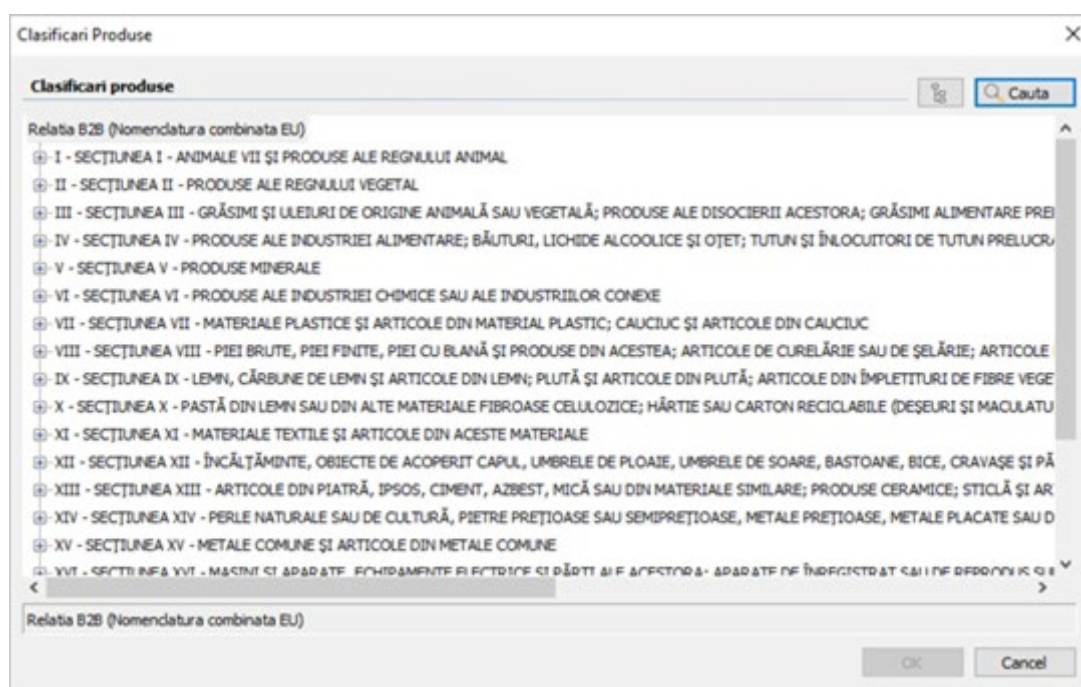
Clasificari Produse
×

Clasificari produse
Cauta

Relatia B2B (Nomenclatura combinata EU)
I - SECȚIUNEA I - ANIMALE VII ȘI PRODUSE ALE REGNULUI ANIMAL
II - SECȚIUNEA II - PRODUSE ALE REGNULUI VEGETAL
III - SECȚIUNEA III - GRĂSIMI ȘI ULEIURI DE ORIGINE ANIMALĂ SAU VEGETALĂ; PRODUSE ALE DISOCIERII ACESTORA; GRĂSIMI ALIMENTARE PRE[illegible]
IV - SECȚIUNEA IV - PRODUSE ALE INDUSTRIEI ALIMENTARE; BĂUTURI, LICHIDE ALCOOLICE ȘI OȚET; TUTUN ȘI ÎNLOCUITORI DE TUTUN PRELUCR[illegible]
V - SECȚIUNEA V - PRODUSE MINERALE
VI - SECȚIUNEA VI - PRODUSE ALE INDUSTRIEI CHIMICE SAU ALE INDUSTRIILOR CONEXE
VII - SECȚIUNEA VII - MATERIALE PLASTICE ȘI ARTICOLE DIN MATERIAL PLASTIC; CAUCIUC ȘI ARTICOLE DIN CAUCIUC
VIII - SECȚIUNEA VIII - PIEI BRUTE, PIEI FINITE, PIEI CU BLANĂ ȘI PRODUSE DIN ACESTEA; ARTICOLE DE CURELĂRIE SAU DE ȘELĂRIE; ARTICOLE
IX - SECȚIUNEA IX - LEMN, CĂRBUNE DE LEMN ȘI ARTICOLE DIN LEMN; PLUTĂ ȘI ARTICOLE DIN PLUTĂ; ARTICOLE DIN ÎMPLETITURI DE FIBRE VEGE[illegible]
X - SECȚIUNEA X - PASTĂ DIN LEMN SAU DIN ALTE MATERIALE FIBROASE CELULOZICE; HÂRTIE SAU CARTON RECICLABILE (DEȘEURI ȘI MACULATU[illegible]
XI - SECȚIUNEA XI - MATERIALE TEXTILE ȘI ARTICOLE DIN ACESTE MATERIALE
XII - SECȚIUNEA XII - ÎNCĂLȚĂMINTE, OBIECTE DE ACOPERIT CAPUL, UMBRELE DE PLOAIE, UMBRELE DE SOARE, BASTOANE, BICE, CRAVAȘE ȘI PĂ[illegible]
XIII - SECȚIUNEA XIII - ARTICOLE DIN PIATRĂ, IPSOS, CIMENT, AZBEST, MICĂ SAU DIN MATERIALE SIMILARE; PRODUSE CERAMICE; STICLĂ ȘI AR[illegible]
XIV - SECȚIUNEA XIV - PERLE NATURALE SAU DE CULTURĂ, PIETRE PREȚIOASE SAU SEMIPREȚIOASE, METALE PREȚIOASE, METALE PLACATE SAU D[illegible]
XV - SECȚIUNEA XV - METALE COMUNE ȘI ARTICOLE DIN METALE COMUNE
XVI - SECȚIUNEA XVI - MAȘINI ȘI APARATE, ECHIPAMENTE ELECTRICE ȘI PĂRȚI ALE ACESTORA; APARATE DE ÎNREGISTRAT SAU DE REPRODUS S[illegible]

Relatia B2B (Nomenclatura combinata EU)

OK
Cancel